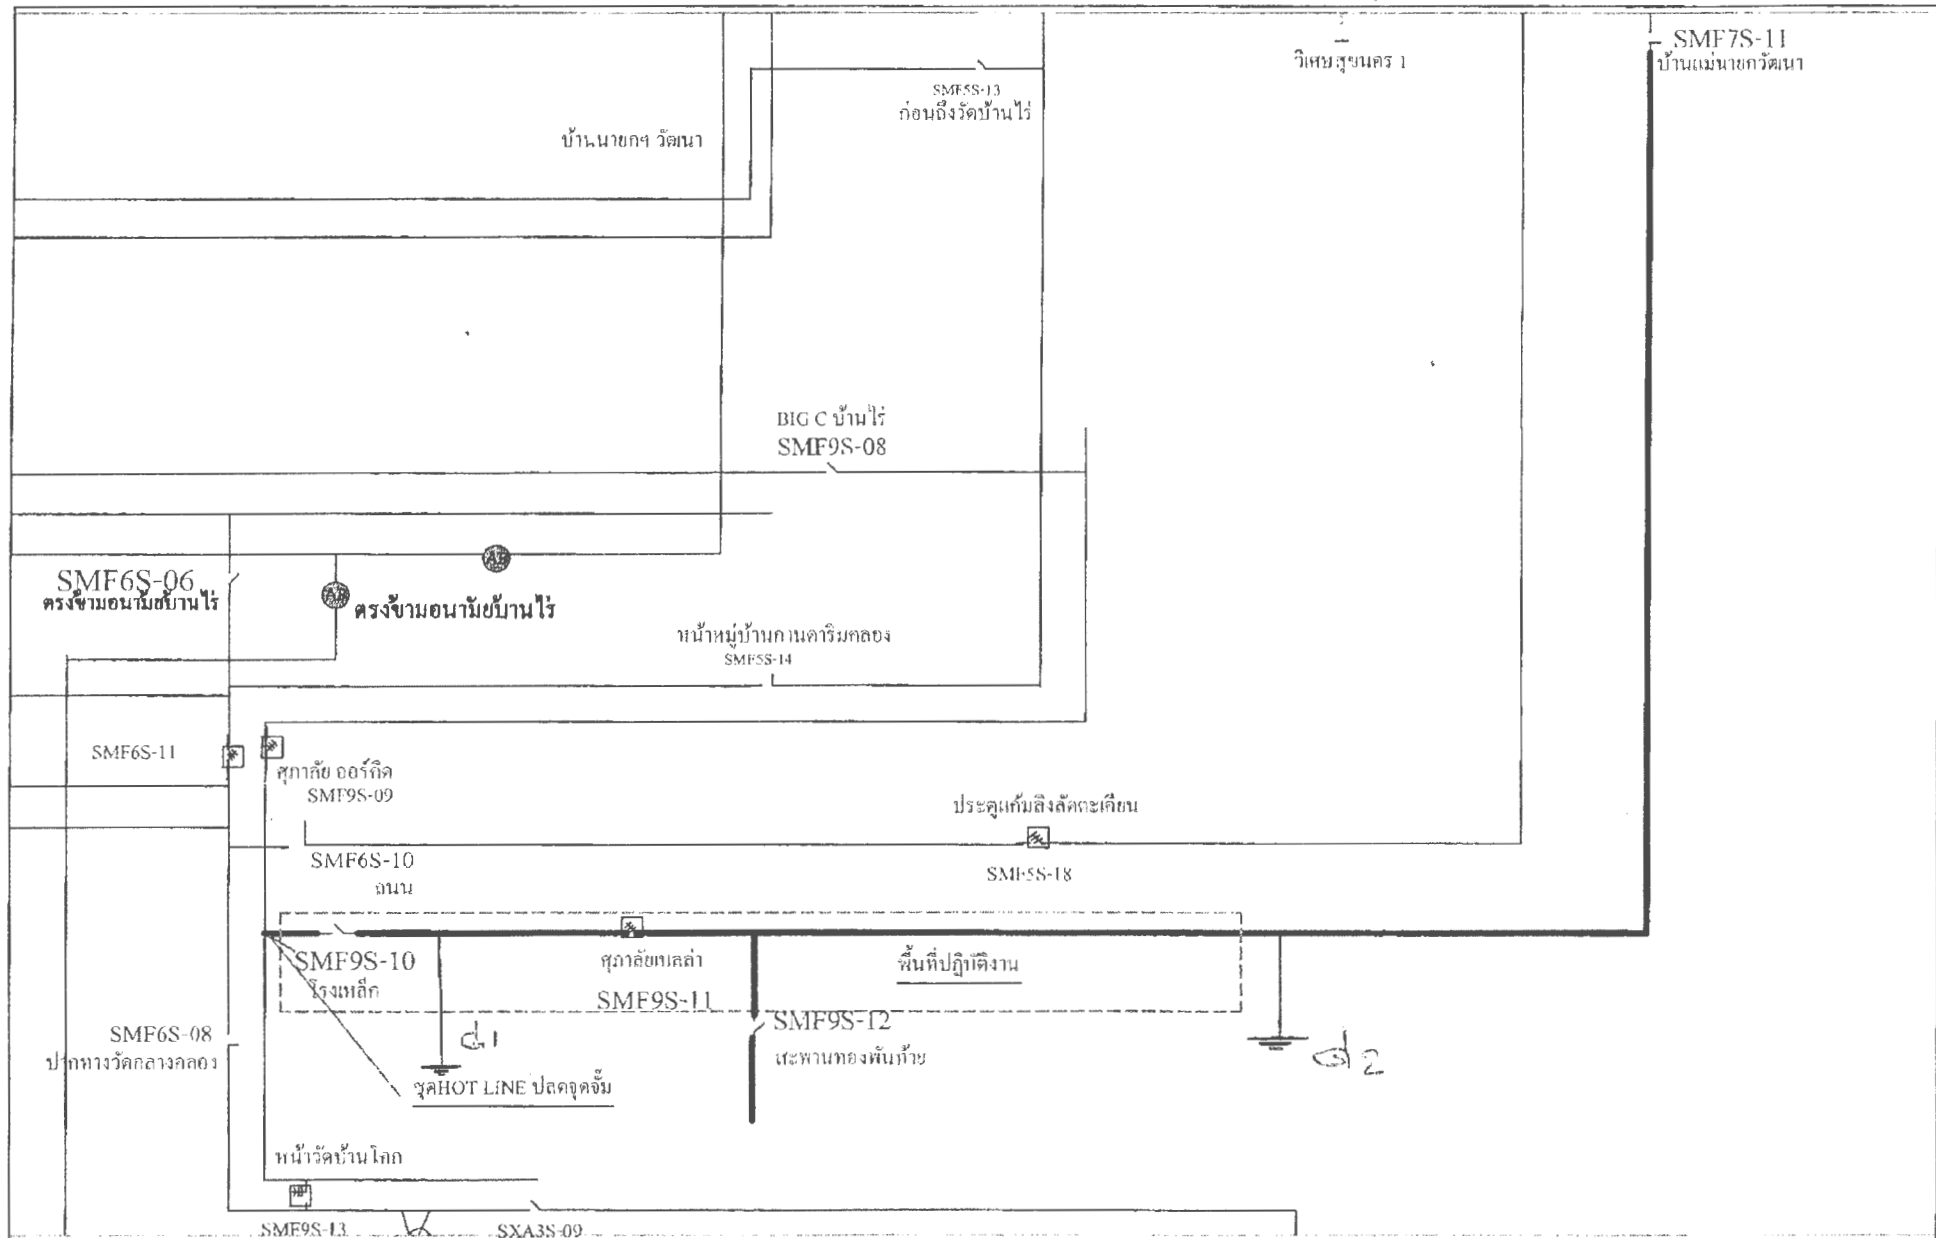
วิเศษสุขนคร 1

SMF7S-11
บ้านแม่นายกวัฒนา

SMF5S-13
ก่อนถึงวัดบ้านไร่

บ้านนายกฯ วัฒนา

BIG C บ้านไร่
SMF9S-08

SMF6S-06
ตรงข้ามอนามัยบ้านไร่

ตรงข้ามอนามัยบ้านไร่

หน้าหมู่บ้านกานดาริมคลอง
SMF5S-14

SMF6S-11

ศุภาลัย ออร์คิด
SMF9S-09

ประตูแก้มลิงลัดตะเคียน

SMF6S-10
ถนน

SMF5S-18

SMF9S-10
โรงเหล็ก

ศุภาลัยเบลล่า
SMF9S-11

พื้นที่ปฏิบัติงาน

SMF9S-12
สะพานทองพันท้าย

SMF6S-08
ปากทางวัดกลางคลอง

ชุดHOT LINE ปลดจุดจั๊ม

ต1

ต2

หน้าวัดบ้านโกก

SMF9S-13

SXA3S-09